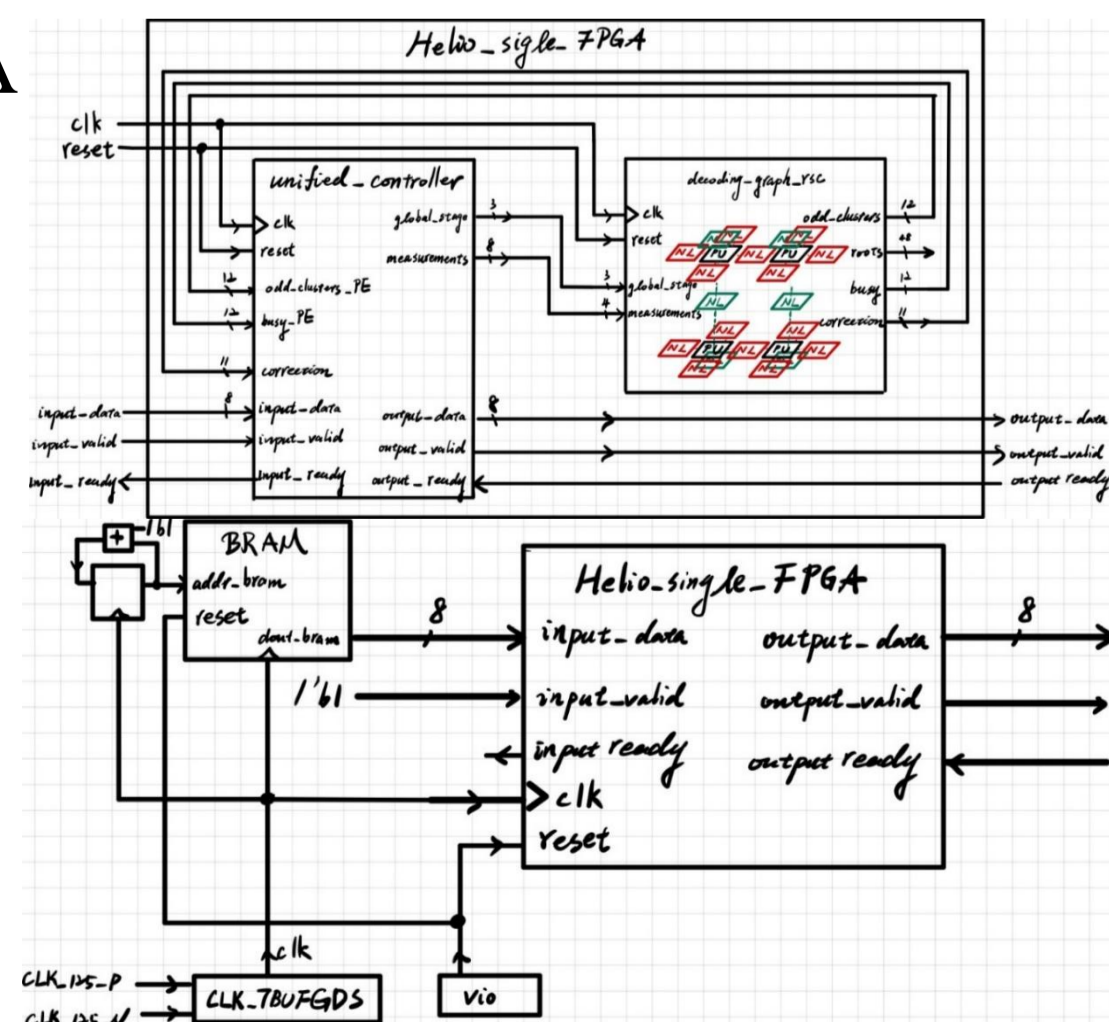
A

Helio_sigle_FPGA

clk
reset

unified_controller

clk
reset
12
odd_clusters_PE
12
busy_PE
11
correction
8
input_data
input_valid
input_ready

global_stage
3
measurements
8
output_data
8
output_valid
output_ready

decoding_graph_rsc
clk
reset
3
global_stage
4
measurements
odd_clusters
12
roots
48
busy
12
correction
11

NL NL NL PU NL PU NL NL NL NL NL NL PU NL PU NL NL NL

input_data
input_valid
input_ready

output_data
output_valid
output ready

+
1'b1

BRAM
addr_bram
reset
dout_bram

8

1'b1

Helio_single_FPGA
input_data
input_valid
input ready
clk
reset
output_data
output_valid
output ready

8

clk

CLK_125_P
CLK_125_N

CLK_IBUFGDS

vio